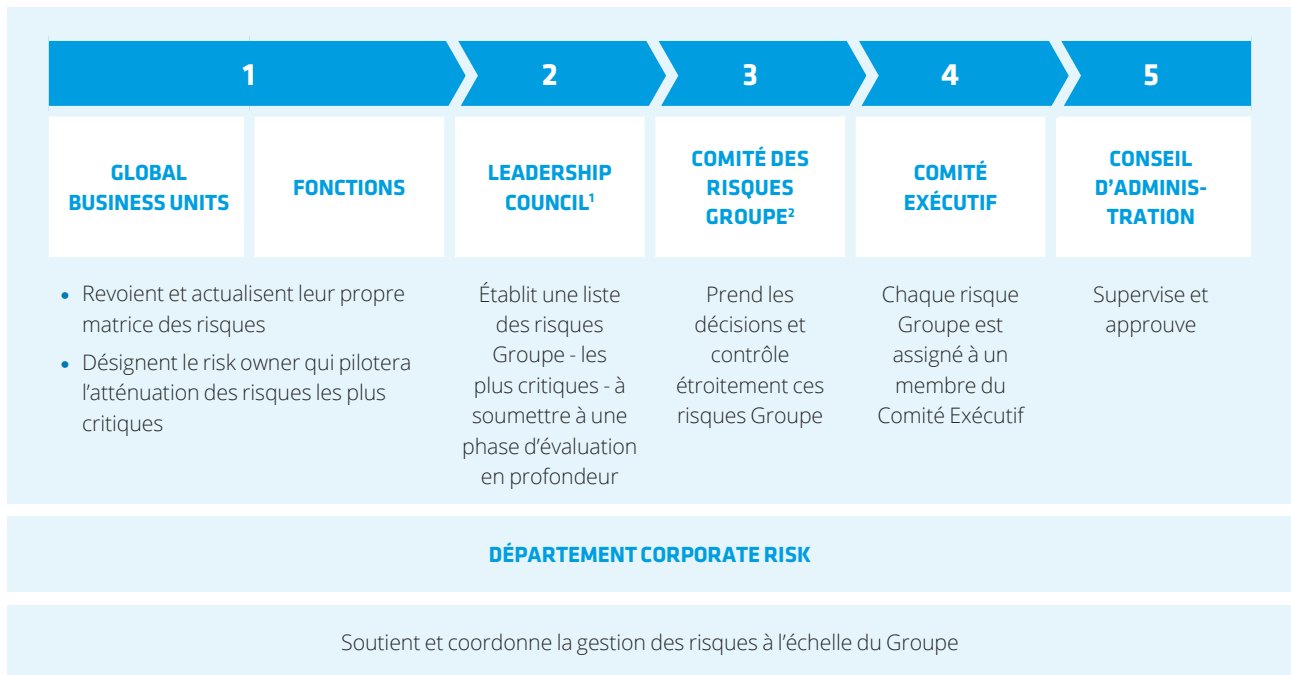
1

2

3

4

5

GLOBAL BUSINESS UNITS

FONCTIONS

LEADERSHIP COUNCIL$^1$

COMITÉ DES RISQUES GROUPE$^2$

COMITÉ EXÉCUTIF

CONSEIL D'ADMINISTRATION

• Revoient et actualisent leur propre matrice des risques
• Désignent le risk owner qui pilotera l'atténuation des risques les plus critiques

Établit une liste des risques Groupe - les plus critiques - à soumettre à une phase d'évaluation en profondeur

Prend les décisions et contrôle étroitement ces risques Groupe

Chaque risque Groupe est assigné à un membre du Comité Exécutif

Supervise et approuve

DÉPARTEMENT CORPORATE RISK

Soutient et coordonne la gestion des risques à l'échelle du Groupe